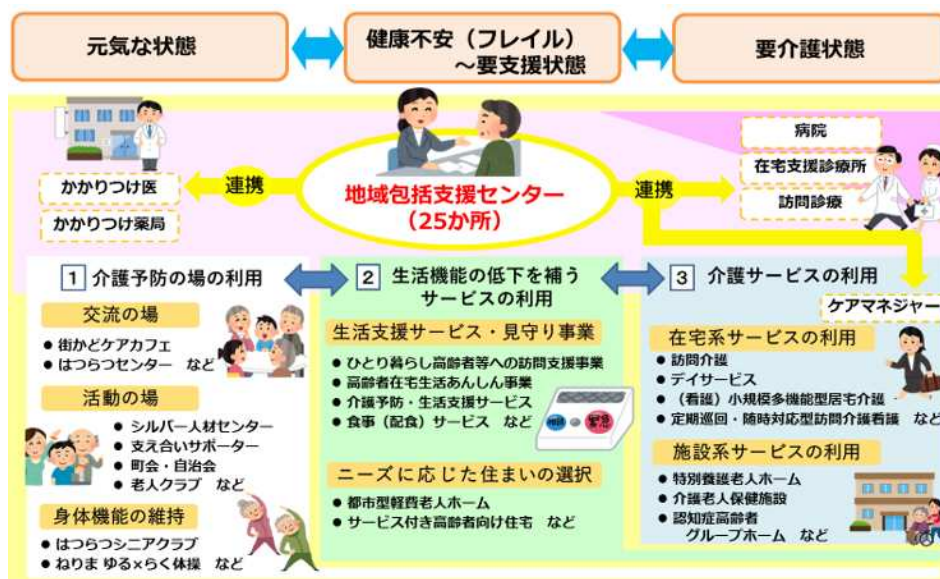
元気な状態

健康不安（フレイル）～要支援状態

要介護状態

かかりつけ医

かかりつけ薬局

連携

地域包括支援センター（25か所）

連携

病院

在宅支援診療所

訪問診療

1 介護予防の場の利用

交流の場

● 街かどケアカフェ
● はつらつセンター　など

活動の場

● シルバー人材センター
● 支え合いサポーター
● 町会・自治会
● 老人クラブ　など

身体機能の維持

● はつらつシニアクラブ
● ねりま ゆる×らく体操　など

2 生活機能の低下を補うサービスの利用

生活支援サービス・見守り事業

● ひとり暮らし高齢者等への訪問支援事業
● 高齢者在宅生活あんしん事業
● 介護予防・生活支援サービス
● 食事（配食）サービス　など

相談　緊急

ニーズに応じた住まいの選択

● 都市型軽費老人ホーム
● サービス付き高齢者向け住宅　など

3 介護サービスの利用

ケアマネジャー

在宅系サービスの利用

● 訪問介護
● デイサービス
● （看護）小規模多機能型居宅介護
● 定期巡回・随時対応型訪問介護看護　など

施設系サービスの利用

● 特別養護老人ホーム
● 介護老人保健施設
● 認知症高齢者グループホーム　など